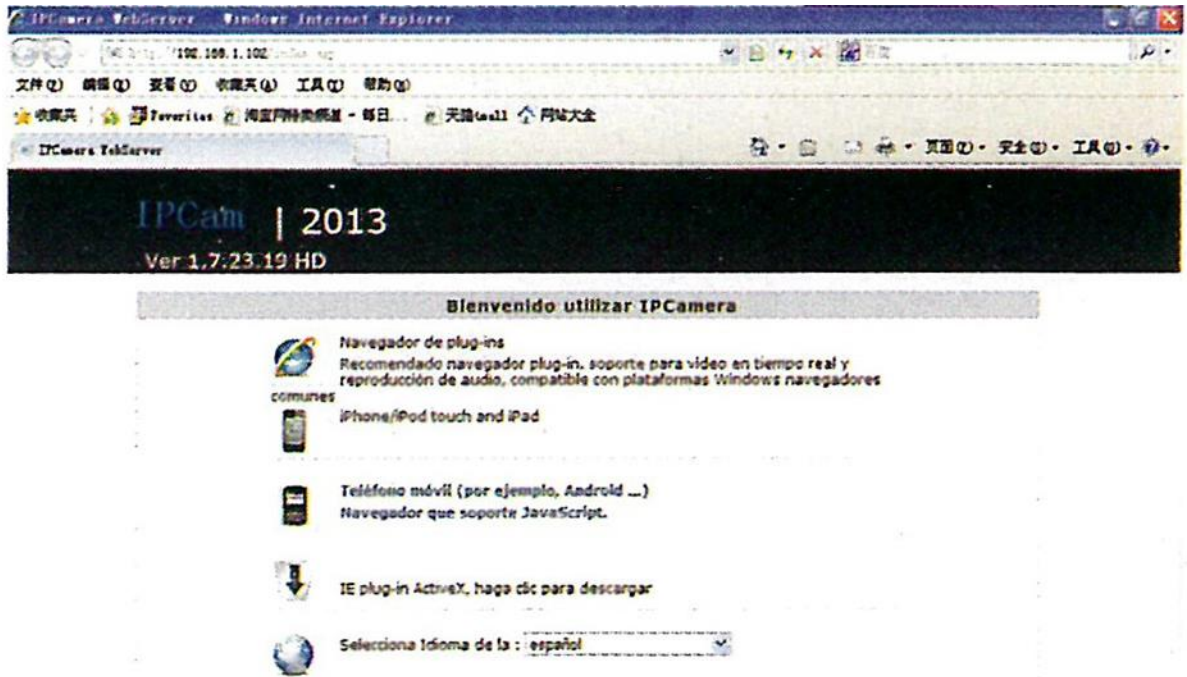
IPCamera WebServer - Windows Internet Explorer

http://192.168.1.102/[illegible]

文件(F) 编辑(E) 查看(V) 收藏夹(A) 工具(T) 帮助(H)

收藏夹 Favorites 淘宝网特卖频道 - 每日... 天猫tmall 网址大全

IPCamera WebServer

页面(P) · 安全(S) · 工具(O) ·

IPCam | 2013
Ver 1.7.23.19 HD

Blenvenido utilizar IPCamera

Navegador de plug-ins
Recomendado navegador plug-in, soporte para video en tiempo real y reproducción de audio, compatible con plataformas Windows navegadores comunes

iPhone/iPod touch and iPad

Teléfono móvil (por ejemplo, Android ...)
Navegador que soporte JavaScript.

IE plug-in ActiveX, haga clic para descargar

Selecciona Idioma de la : español